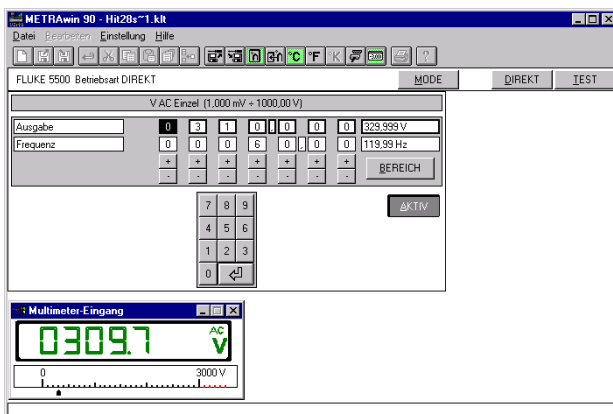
METRAwin 90 - Hit28s~1.klt

Datei Bearbeiten Einstellung Hilfe

°C °F K

FLUKE 5500 Betriebsart DIREKT

MODE

DIREKT

TEST

V AC Einzel (1,000 mV ÷ 1000,00 V)

| Ausgabe | 0 | 3 | 1 | 0 | 0 | 0 | 0 | 329,999 V |
|---|---|---|---|---|---|---|---|---|
| Frequenz | 0 | 0 | 0 | 6 | 0 | 0 | 0 | 119,99 Hz |

+ - + - + - + - + - + - + -

BEREICH

7 8 9
4 5 6
1 2 3
0

AKTIV

Multimeter-Eingang

0309.7

AC
V

0

3000 V